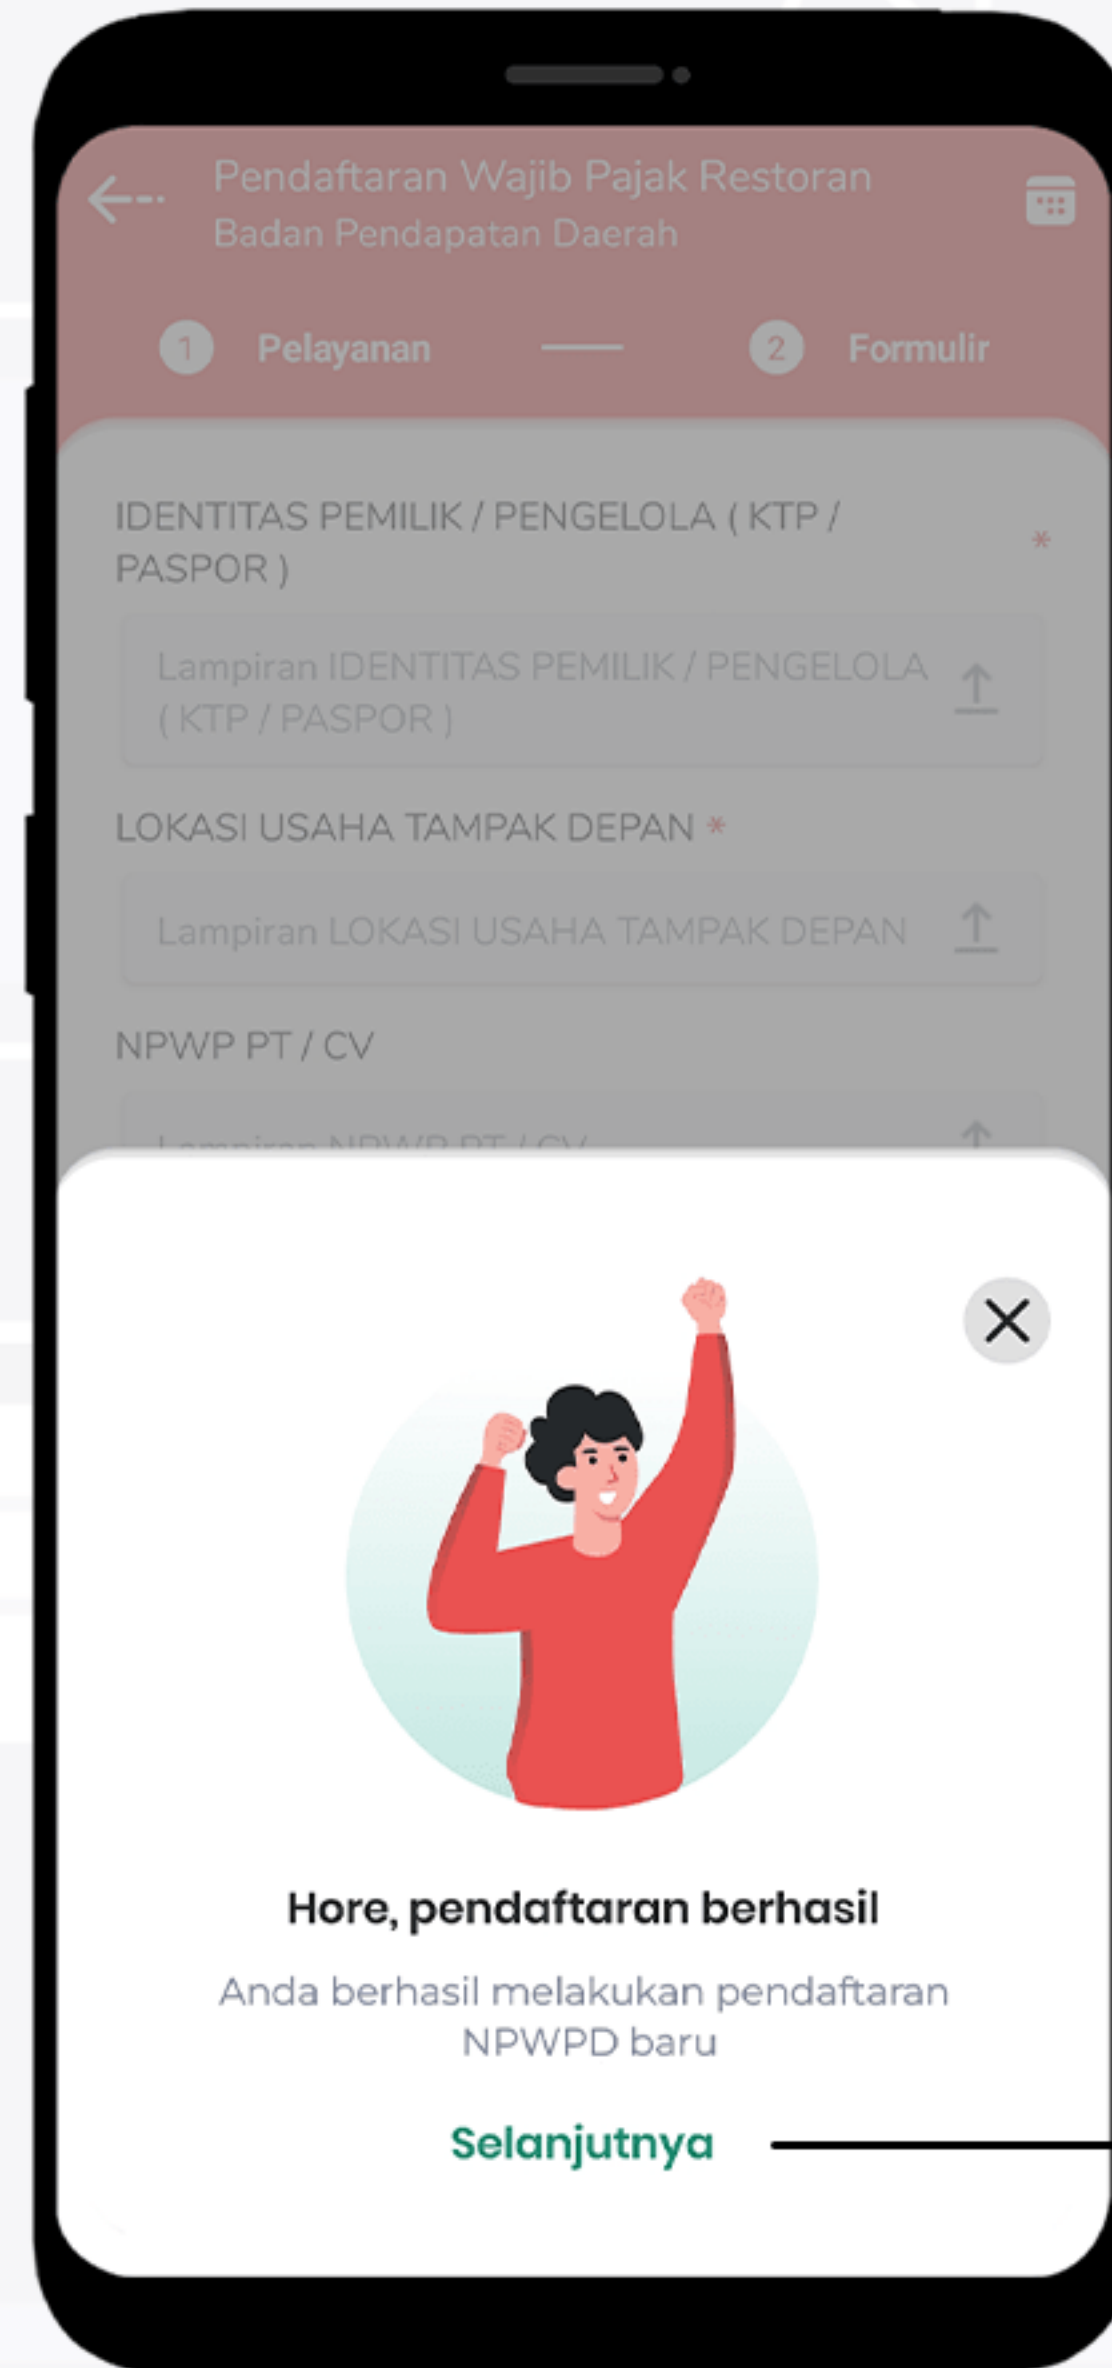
Pendaftaran Wajib Pajak Restoran
Badan Pendapatan Daerah

1 Pelayanan

2 Formulir

IDENTITAS PEMILIK / PENGELOLA ( KTP / PASPOR ) *

Lampiran IDENTITAS PEMILIK / PENGELOLA ( KTP / PASPOR )

LOKASI USAHA TAMPAK DEPAN *

Lampiran LOKASI USAHA TAMPAK DEPAN

NPWP PT / CV

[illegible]

Hore, pendaftaran berhasil

Anda berhasil melakukan pendaftaran NPWPD baru

Selanjutnya